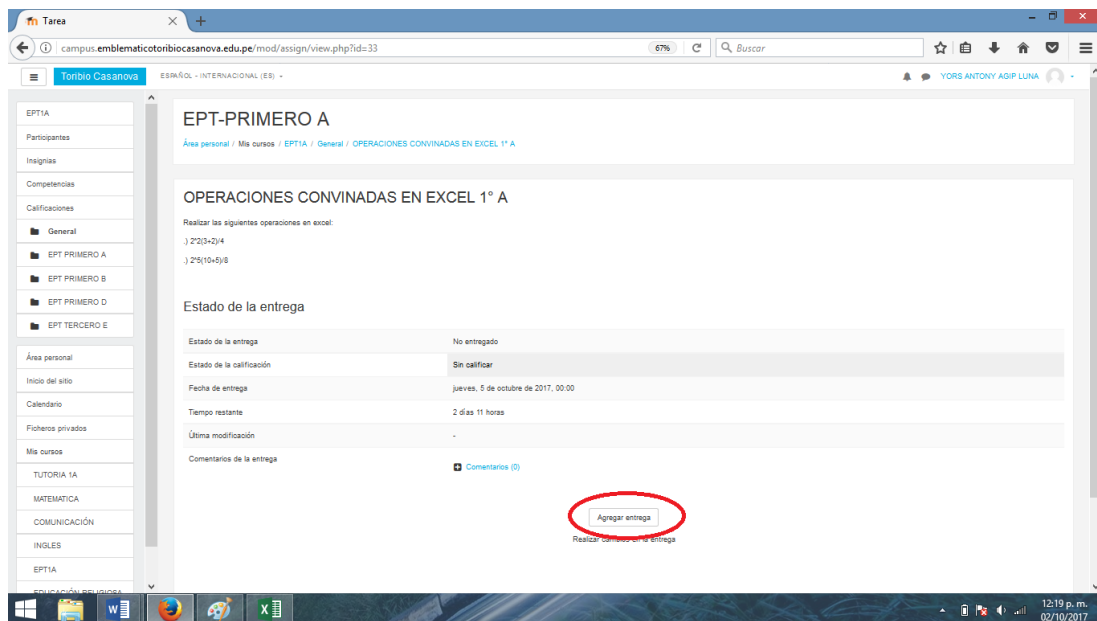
Tarea

campus.emblematicotoribiocasanova.edu.pe/mod/assign/view.php?id=33

67%

Buscar

Toribio Casanova

ESPAÑOL - INTERNACIONAL (ES)

YORS ANTONY AGIP LUNA

EPT1A

Participantes

Insignias

Competencias

Calificaciones

General

EPT PRIMERO A

EPT PRIMERO B

EPT PRIMERO D

EPT TERCERO E

Área personal

Inicio del sitio

Calendario

Ficheros privados

Mis cursos

TUTORIA 1A

MATEMATICA

COMUNICACIÓN

INGLES

EPT1A

EDUCACIÓN RELIGIOSA

EPT-PRIMERO A

Área personal / Mis cursos / EPT1A / General / OPERACIONES CONVINADAS EN EXCEL 1° A

OPERACIONES CONVINADAS EN EXCEL 1° A

Realizar las siguientes operaciones en excel:

.) 2*2(3+2)/4

.) 2*5(10+5)/8

Estado de la entrega

| | |
|---|---|
| Estado de la entrega | No entregado |
| Estado de la calificación | Sin calificar |
| Fecha de entrega | jueves, 5 de octubre de 2017, 00:00 |
| Tiempo restante | 2 días 11 horas |
| Última modificación | - |
| Comentarios de la entrega | Comentarios (0) |

Agregar entrega

Realizar cambios en la entrega

12:19 p. m.
02/10/2017